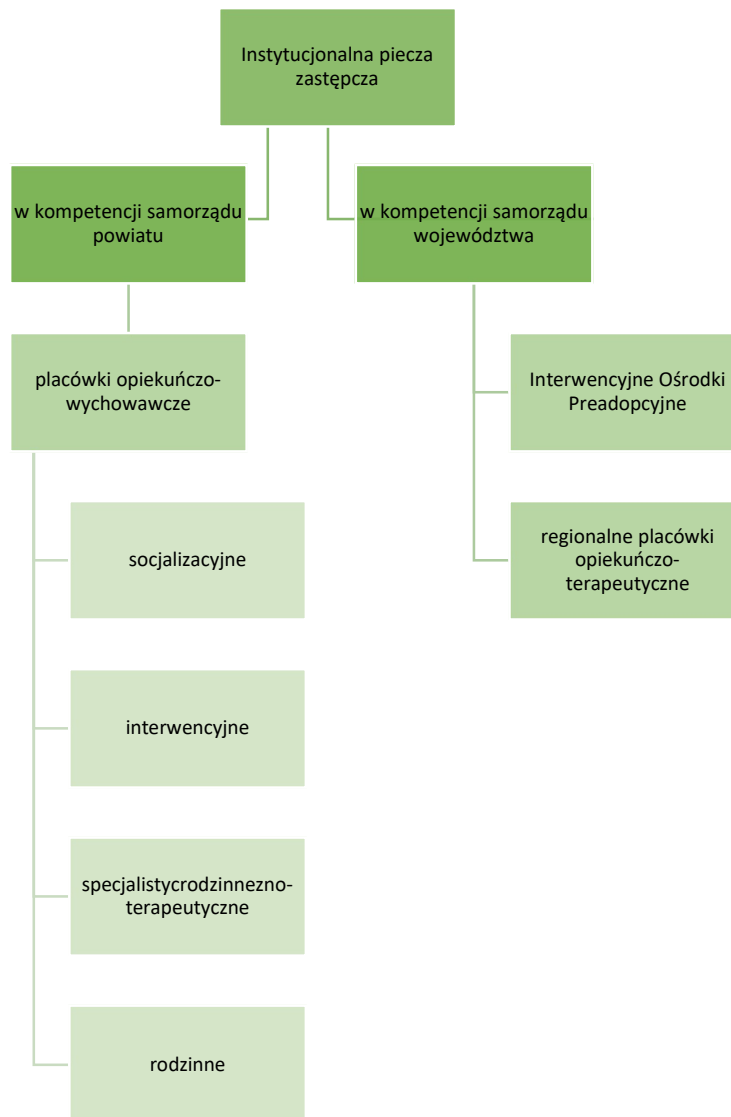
Instytucjonalna piecza zastępcza

w kompetencji samorządu powiatu

w kompetencji samorządu województwa

placówki opiekuńczo-wychowawcze

Interwencyjne Ośrodki Preadopcyjne

socjalizacyjne

regionalne placówki opiekuńczo-terapeutyczne

interwencyjne

specjalistycrodzinnezno-terapeutyczne

rodzinne